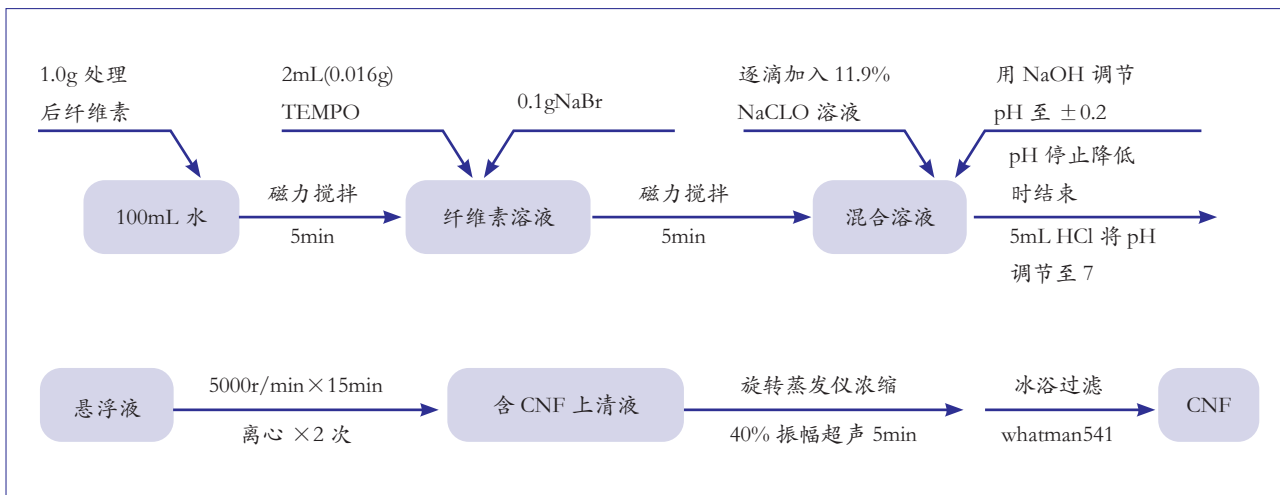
1.0g 处理后纤维素

2mL(0.016g) TEMPO

0.1gNaBr

逐滴加入 11.9% NaCLO 溶液

用 NaOH 调节 pH 至 ±0.2

100mL 水

磁力搅拌

5min

纤维素溶液

磁力搅拌

5min

混合溶液

pH 停止降低时结束

5mL HCl 将 pH 调节至 7

悬浮液

5000r/min×15min

离心 ×2 次

含 CNF 上清液

旋转蒸发仪浓缩

40% 振幅超声 5min

冰浴过滤

whatman541

CNF